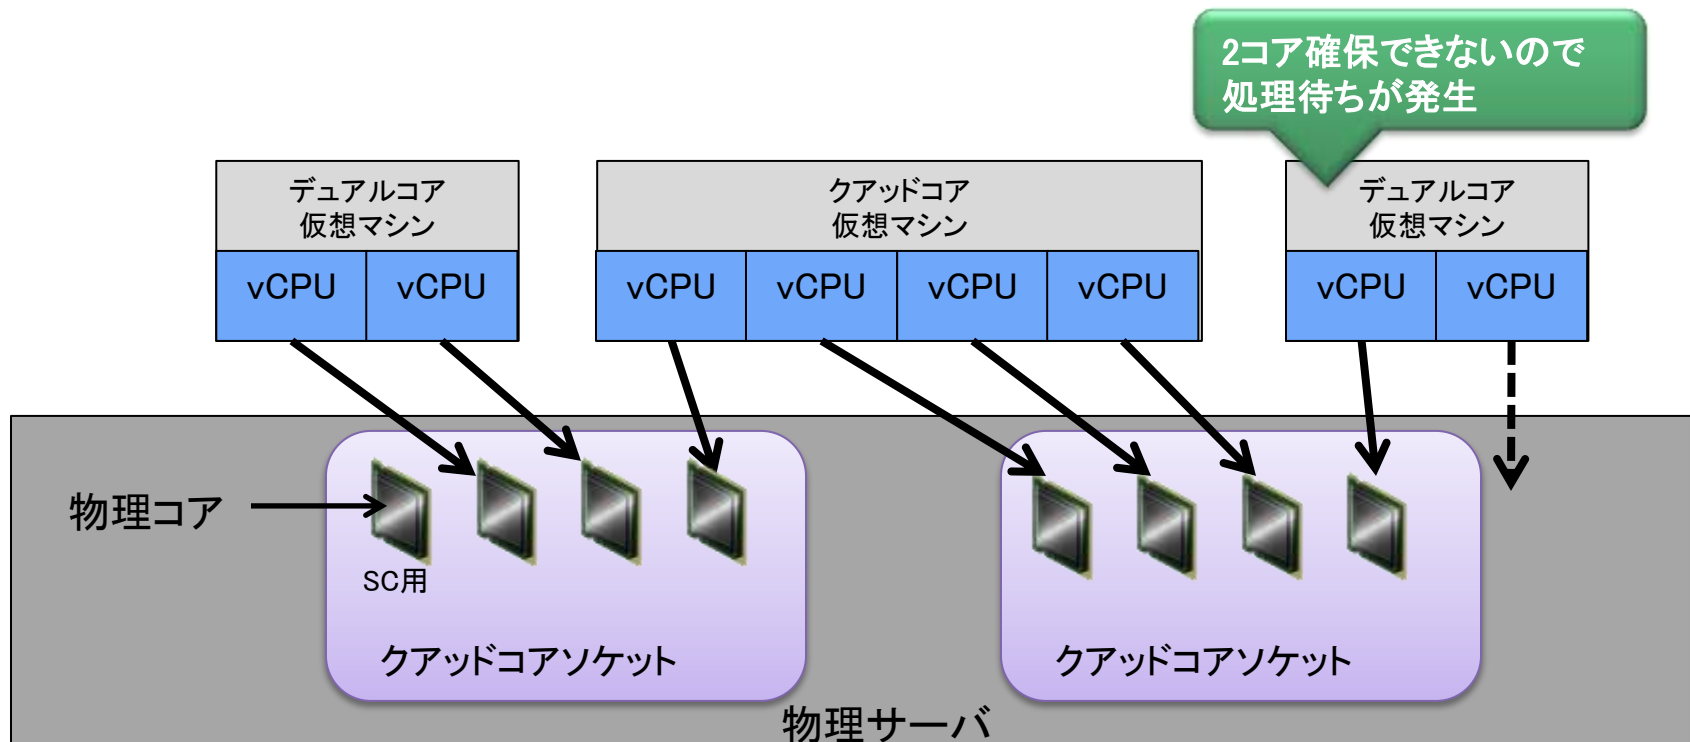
2コア確保できないので
処理待ちが発生

デュアルコア
仮想マシン

vCPU | vCPU

クアッドコア
仮想マシン

vCPU | vCPU | vCPU | vCPU

デュアルコア
仮想マシン

vCPU | vCPU

物理コア

SC用

クアッドコアソケット

クアッドコアソケット

物理サーバ